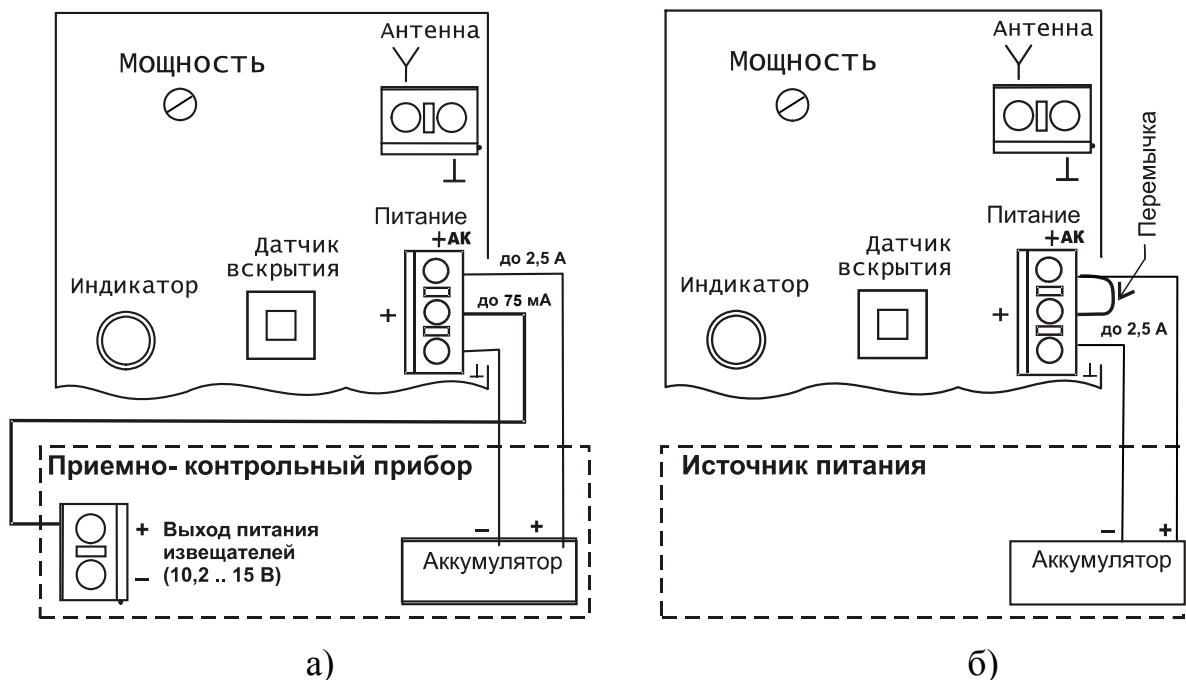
Мощность

Антенна

Питание

+АК

до 2,5 А

Датчик вскрытия

Индикатор

+

до 75 мА

⊥

Приемно- контрольный прибор

+ Выход питания извещателей

– (10,2 .. 15 В)

–

+

Аккумулятор

а)

Мощность

Антенна

Перемычка

Питание

+АК

Датчик вскрытия

Индикатор

+

до 2,5 А

⊥

Источник питания

–

+

Аккумулятор

б)